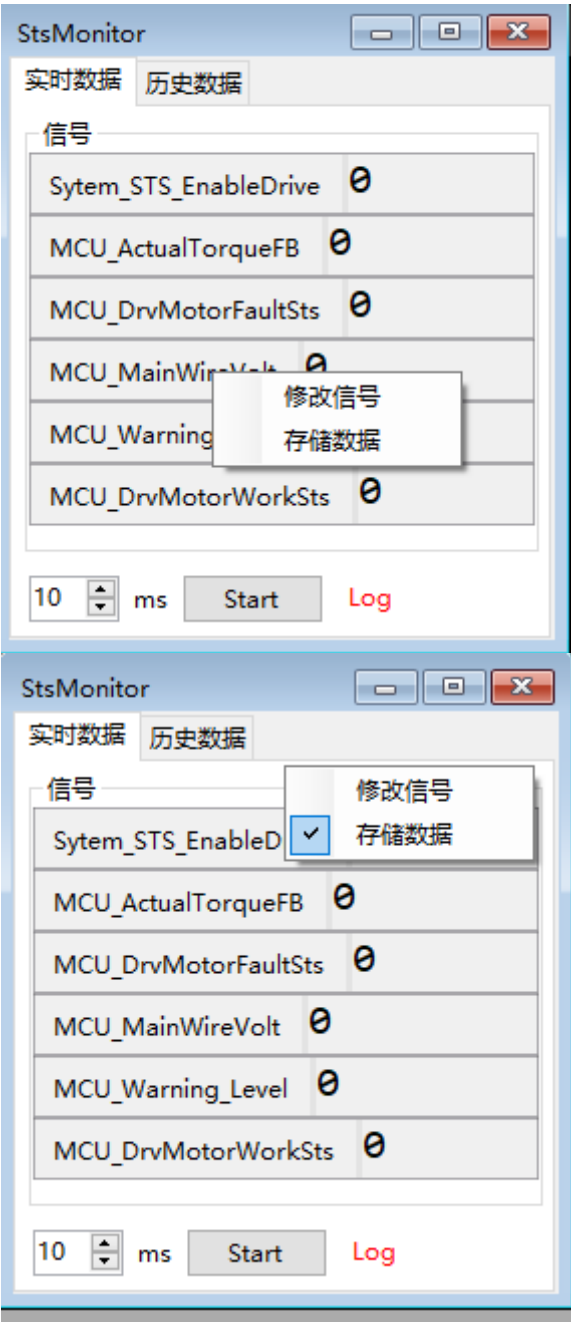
StsMonitor

实时数据 历史数据

信号

Sytem_STS_EnableDrive 0

MCU_ActualTorqueFB 0

MCU_DrvMotorFaultSts 0

MCU_MainWireVolt 0

MCU_Warning

修改信号

存储数据

MCU_DrvMotorWorkSts 0

10 ms Start Log

StsMonitor

实时数据 历史数据

信号

修改信号

存储数据

Sytem_STS_EnableD

MCU_ActualTorqueFB 0

MCU_DrvMotorFaultSts 0

MCU_MainWireVolt 0

MCU_Warning_Level 0

MCU_DrvMotorWorkSts 0

10 ms Start Log